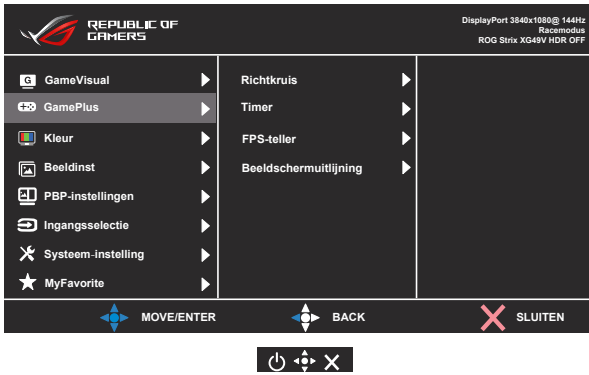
REPUBLIC OF GAMERS

DisplayPort 3840x1080@ 144Hz
Racemodus
ROG Strix XG49V HDR OFF

GameVisual
GamePlus
Kleur
Beeldinst
PBP-instellingen
Ingangsselectie
Systeem-instelling
MyFavorite

Richtkruis
Timer
FPS-teller
Beeldschermuitlijning

MOVE/ENTER
BACK
SLUITEN